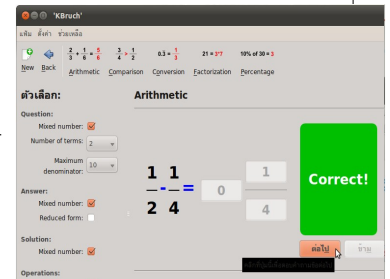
'KBruch'

แฟ้ม ตั้งค่า ช่วยเหลือ

New Back $\frac{2}{3}+\frac{1}{6}=\frac{5}{6}$ Arithmetic $\frac{3}{4}>\frac{1}{2}$ Comparison $0.3=\frac{1}{3}$ Conversion $21=3*7$ Factorization 10% of 30 = 3 Percentage

ตัวเลือก:

Question:

Mixed number: ☑

Number of terms: 2

Maximum denominator: 10

Answer:

Mixed number: ☑

Reduced form: ☐

Solution:

Mixed number: ☑

Operations:

Arithmetic

$\frac{1}{2}-\frac{1}{4}=$ 0 $\frac{1}{4}$

Correct!

ต่อไป ข้าม

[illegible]